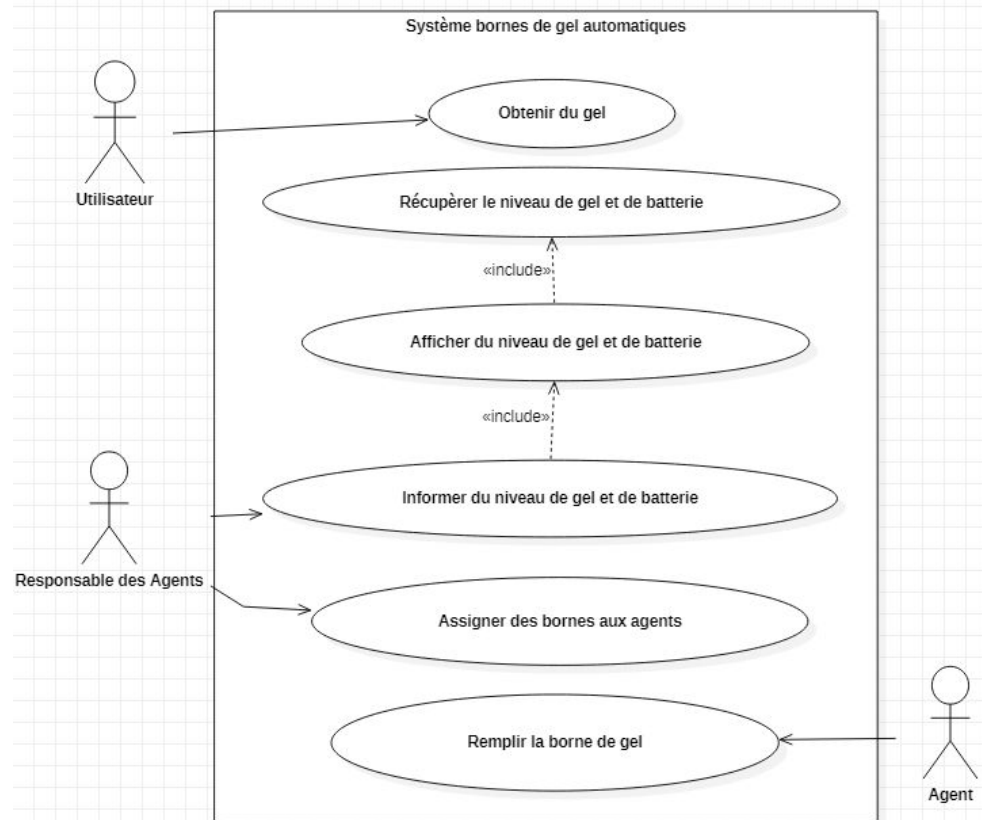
Système bornes de gel automatiques

Utilisateur

Obtenir du gel

Récupèrer le niveau de gel et de batterie

«include»

Afficher du niveau de gel et de batterie

«include»

Responsable des Agents

Informer du niveau de gel et de batterie

Assigner des bornes aux agents

Remplir la borne de gel

Agent